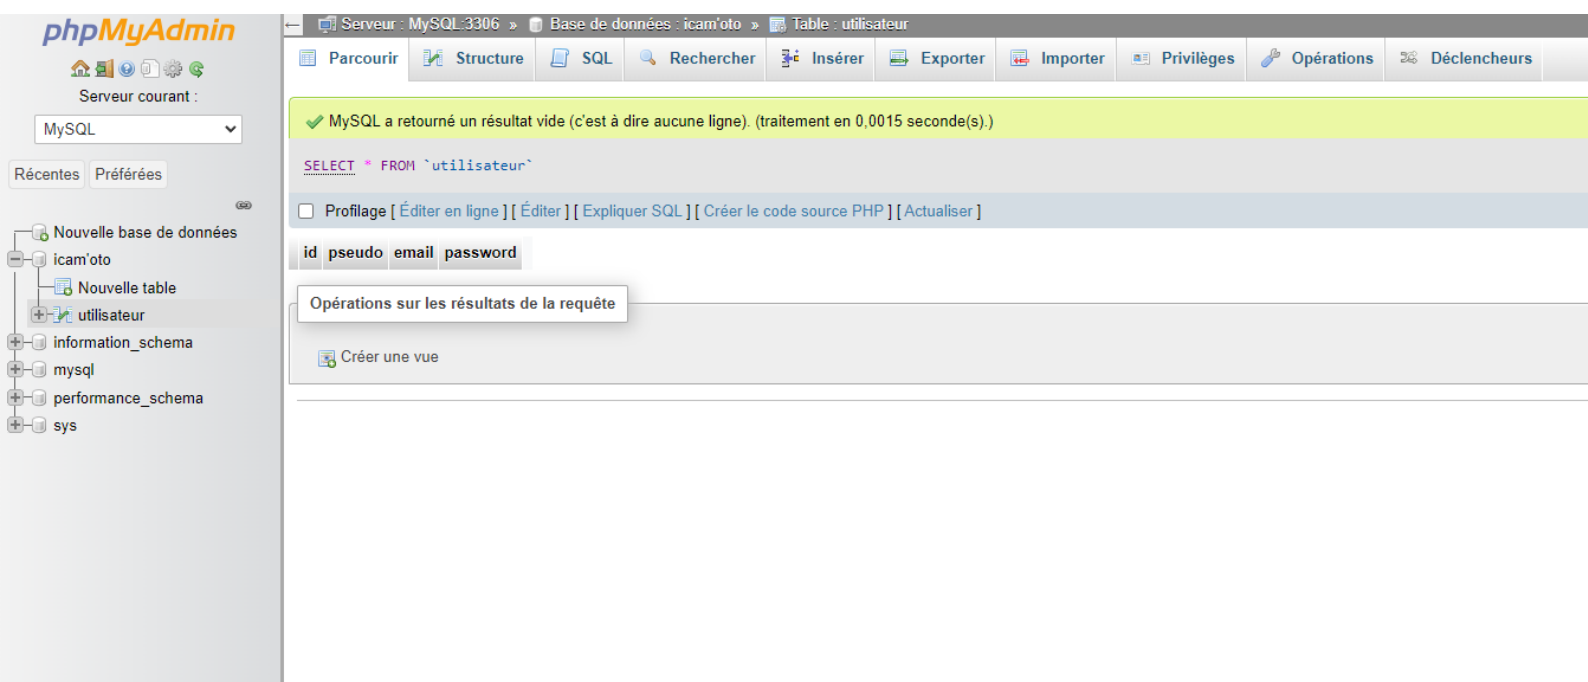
phpMyAdmin

Serveur courant :

MySQL

Récentes Préférées

Nouvelle base de données
icam'oto
Nouvelle table
utilisateur
information_schema
mysql
performance_schema
sys

Serveur : MySQL:3306 » Base de données : icam'oto » Table : utilisateur

Parcourir | Structure | SQL | Rechercher | Insérer | Exporter | Importer | Privilèges | Opérations | Déclencheurs

MySQL a retourné un résultat vide (c'est à dire aucune ligne). (traitement en 0,0015 seconde(s).)

SELECT * FROM `utilisateur`

Profilage [ Éditer en ligne ] [ Éditer ] [ Expliquer SQL ] [ Créer le code source PHP ] [ Actualiser ]

| id | pseudo | email | password |
|---|---|---|---|

Opérations sur les résultats de la requête

Créer une vue